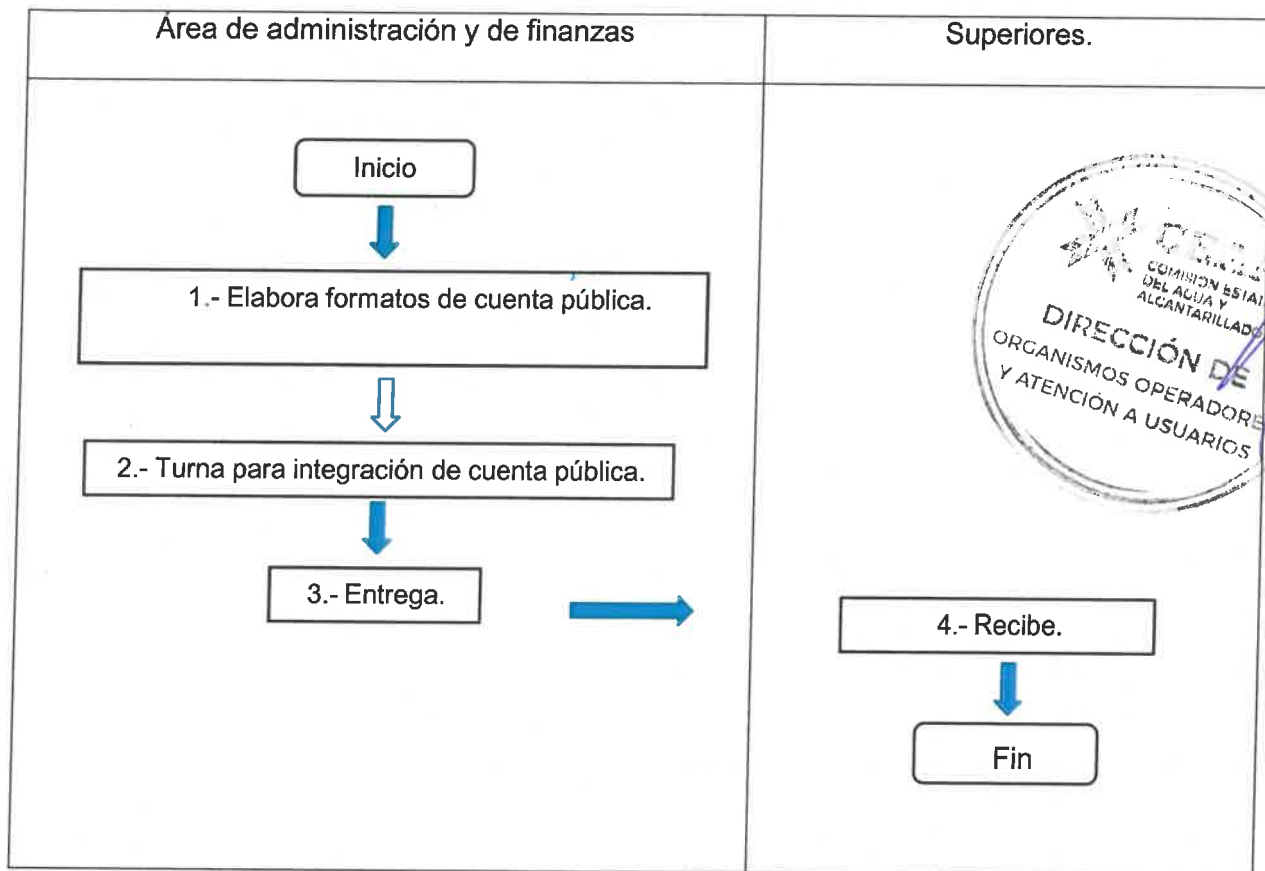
| Área de administración y de finanzas | Superiores. |
|---|---|
| Inicio<br>1.- Elabora formatos de cuenta pública.<br>2.- Turna para integración de cuenta pública.<br>3.- Entrega. | 4.- Recibe.<br>Fin |

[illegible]
COMISION ESTA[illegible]
DEL AGUA Y
ALCANTARILLAD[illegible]
DIRECCIÓN DE
ORGANISMOS OPERADORE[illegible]
Y ATENCIÓN A USUARIOS